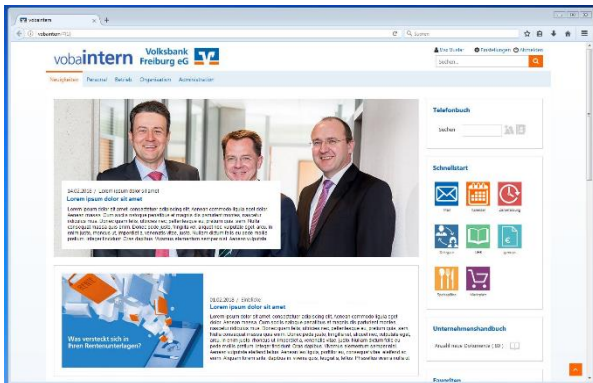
vobaintern
vobaintern/#/
Suchen
Max Muster | Einstellungen | Abmelden

vobaintern Volksbank Freiburg eG

Suchen...

Neuigkeiten | Personal | Betrieb | Organisation | Administration

24.02.2016 / Lorem ipsum dolor sit amet
Lorem ipsum dolor sit amet
Lorem ipsum dolor sit amet, consectetuer adipiscing elit. Aenean commodo ligula eget dolor. Aenean massa. Cum sociis natoque penatibus et magnis dis parturient montes, nascetur ridiculus mus. Donec quam felis, ultricies nec, pellentesque eu, pretium quis, sem. Nulla consequat massa quis enim. Donec pede justo, fringilla vel, aliquet nec, vulputate eget, arcu. In enim justo, rhoncus ut, imperdiet a, venenatis vitae, justo. Nullam dictum felis eu pede mollis pretium. Integer tincidunt. Cras dapibus. Vivamus elementum semper nisi. Aenean vulputate

Was versteckt sich in Ihren Rentenunterlagen?

08.02.2016 / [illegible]
Lorem ipsum dolor sit amet
Lorem ipsum dolor sit amet, consectetuer adipiscing elit. Aenean commodo ligula eget dolor. Aenean massa. Cum sociis natoque penatibus et magnis dis parturient montes, nascetur ridiculus mus. Donec quam felis, ultricies nec, pellentesque eu, pretium quis, sem. Nulla consequat massa quis enim. Donec pede justo, fringilla vel, aliquet nec, vulputate eget, arcu. In enim justo, rhoncus ut, imperdiet a, venenatis vitae, justo. Nullam dictum felis eu pede mollis pretium. Integer tincidunt. Cras dapibus. Vivamus elementum semper nisi. Aenean vulputate eleifend tellus. Aenean leo ligula, porttitor eu, consequat vitae, eleifend ac, enim. Aliquam lorem ante, dapibus in, viverra quis, feugiat a, tellus. Phasellus viverra nulla ut

Telefonbuch
Suchen

Schnellstart
Mail | Kalender | Zeiterfassung
Kollegen | Wiki | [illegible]
Speiseplan | Intranet

Unternehmenshandbuch
Neueste Dokumente (10)

Favoriten